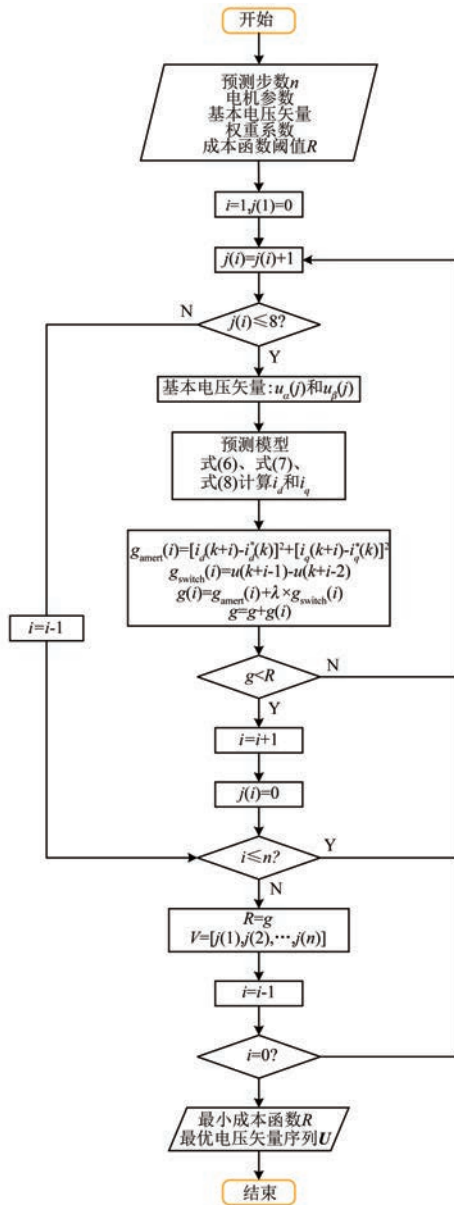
开始

预测步数$n$
电机参数
基本电压矢量
权重系数
成本函数阈值$R$

$i$=1,$j$(1)=0

$j(i)=j(i)+1$

N

$j(i)\leqslant 8$?

Y

基本电压矢量:$u_{\alpha}(j)$和$u_{\beta}(j)$

预测模型
式(6)、式(7)、
式(8)计算$i_d$和$i_q$

$g_{\text{amert}}(i)=[i_d(k+i)-i_d^*(k)]^2+[i_q(k+i)-i_q^*(k)]^2$
$g_{\text{switch}}(i)=u(k+i-1)-u(k+i-2)$
$g(i)=g_{\text{amert}}(i)+\lambda\times g_{\text{switch}}(i)$
$g=g+g(i)$

$i=i-1$

$g<R$

N

Y

$i=i+1$

$j(i)=0$

$i\leqslant n$?

Y

N

$R=g$
$V=[j(1),j(2),\cdots,j(n)]$

$i=i-1$

$i=0$?

最小成本函数$R$
最优电压矢量序列$\boldsymbol{U}$

结束